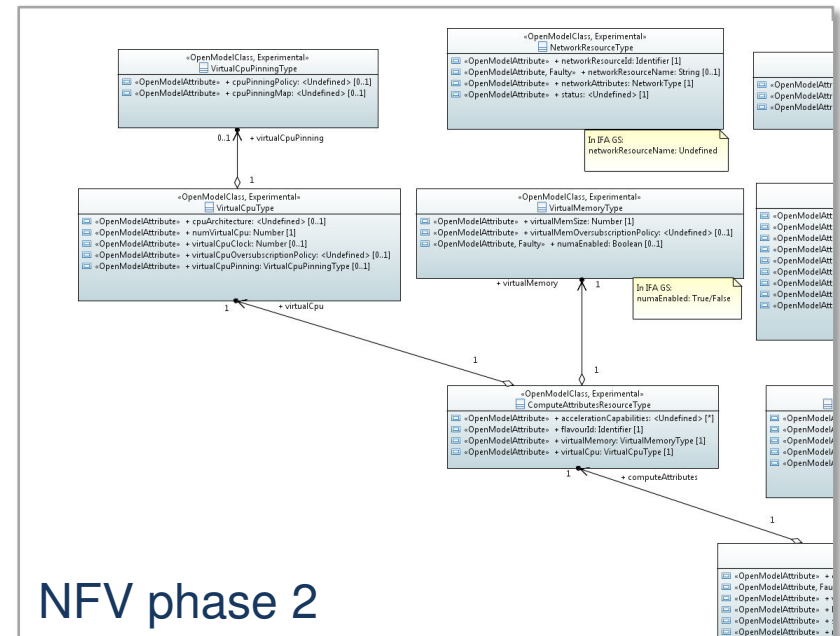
«OpenModelClass, Experimental»
VirtualCpuPinningType
«OpenModelAttribute» + cpuPinningPolicy: <Undefined> [0..1]
«OpenModelAttribute» + cpuPinningMap: <Undefined> [0..1]

«OpenModelClass, Experimental»
NetworkResourceType
«OpenModelAttribute» + networkResourceId: Identifier [1]
«OpenModelAttribute, Faulty» + networkResourceName: String [0..1]
«OpenModelAttribute» + networkAttributes: NetworkType [1]
«OpenModelAttribute» + status: <Undefined> [1]

«OpenModelAttr
«OpenModelAttr
«OpenModelAttr

In IFA GS:
networkResourceName: Undefined

0..1 + virtualCpuPinning
1

«OpenModelClass, Experimental»
VirtualCpuType
«OpenModelAttribute» + cpuArchitecture: <Undefined> [0..1]
«OpenModelAttribute» + numVirtualCpu: Number [1]
«OpenModelAttribute» + virtualCpuClock: Number [0..1]
«OpenModelAttribute» + virtualCpuOversubscriptionPolicy: <Undefined> [0..1]
«OpenModelAttribute» + virtualCpuPinning: VirtualCpuPinningType [0..1]

«OpenModelClass, Experimental»
VirtualMemoryType
«OpenModelAttribute» + virtualMemSize: Number [1]
«OpenModelAttribute» + virtualMemOversubscriptionPolicy: <Undefined> [0..1]
«OpenModelAttribute, Faulty» + numaEnabled: Boolean [0..1]

«OpenModelAtt
«OpenModelAtt
«OpenModelAtt
«OpenModelAtt
«OpenModelAtt
«OpenModelAtt
«OpenModelAtt
«OpenModelAtt
«OpenModelAtt

+ virtualMemory 1
In IFA GS:
numaEnabled: True/False

1 + virtualCpu
1
1

«OpenModelClass, Experimental»
ComputeAttributesResourceType
«OpenModelAttribute» + accelerationCapabilities: <Undefined> [*]
«OpenModelAttribute» + flavourId: Identifier [1]
«OpenModelAttribute» + virtualMemory: VirtualMemoryType [1]
«OpenModelAttribute» + virtualCpu: VirtualCpuType [1]

«OpenModelA
«OpenModelA
«OpenModelA
«OpenModelA
«OpenModelA

1 + computeAttributes
1

«OpenModelAttribute» + 
«OpenModelAttribute, Fau
«OpenModelAttribute» + 
«OpenModelAttribute» + 
«OpenModelAttribute» + 
«OpenModelAttribute» + 

NFV phase 2